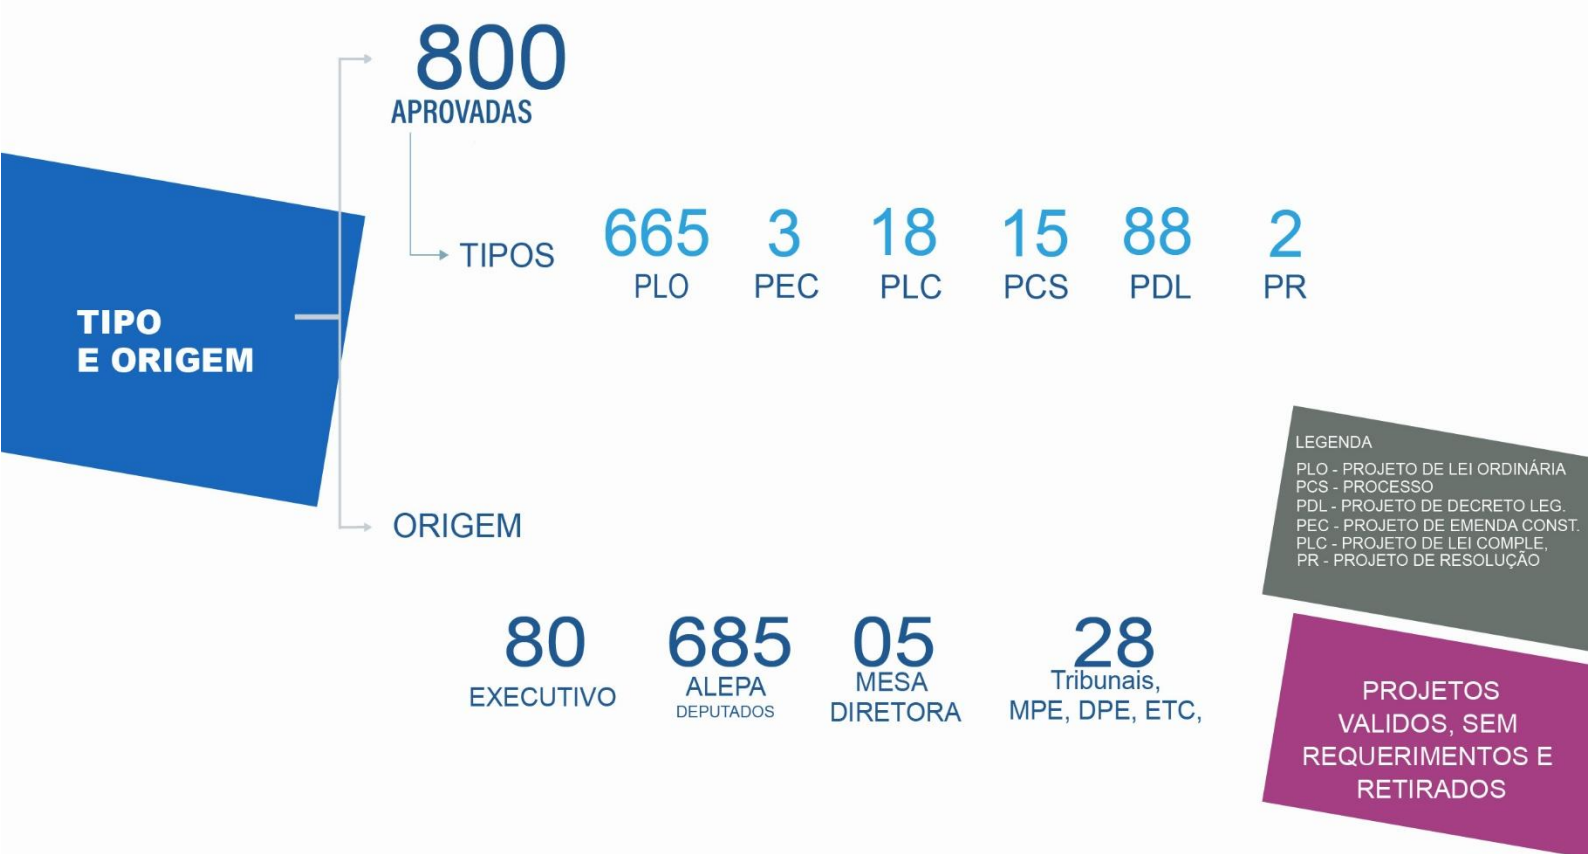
800
APROVADAS

TIPO
E ORIGEM

TIPOS

665
PLO

3
PEC

18
PLC

15
PCS

88
PDL

2
PR

ORIGEM

LEGENDA
PLO - PROJETO DE LEI ORDINÁRIA
PCS - PROCESSO
PDL - PROJETO DE DECRETO LEG.
PEC - PROJETO DE EMENDA CONST.
PLC - PROJETO DE LEI COMPLE,
PR - PROJETO DE RESOLUÇÃO

80
EXECUTIVO

685
ALEPA
DEPUTADOS

05
MESA
DIRETORA

28
Tribunais,
MPE, DPE, ETC,

PROJETOS VALIDOS, SEM REQUERIMENTOS E RETIRADOS